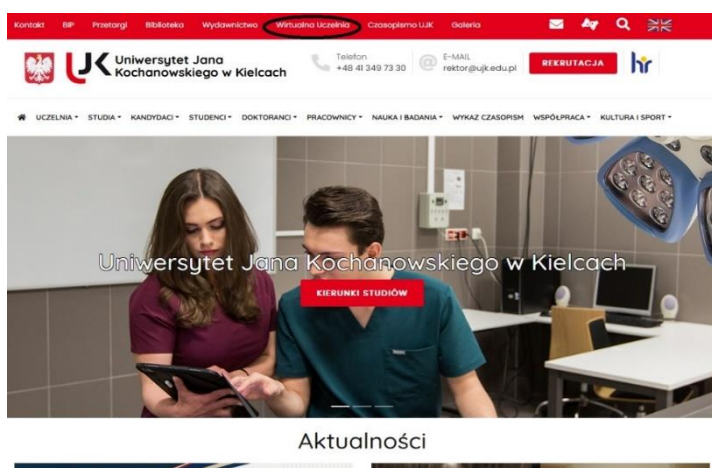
Kontakt BIP Przetargi Biblioteka Wydawnictwo Wirtualna Uczelnia Czasopismo UJK Galeria

UJK Uniwersytet Jana Kochanowskiego w Kielcach

Telefon
+48 41 349 73 30

E-MAIL
rektor@ujk.edu.pl

REKRUTACJA

hr

UCZELNIA STUDIA KANDYDACI STUDENCI DOKTORANCI PRACOWNICY NAUKA I BADANIA WYKAZ CZASOPISM WSPÓŁPRACA KULTURA I SPORT

Uniwersytet Jana Kochanowskiego w Kielcach

KIERUNKI STUDIÓW

Aktualności